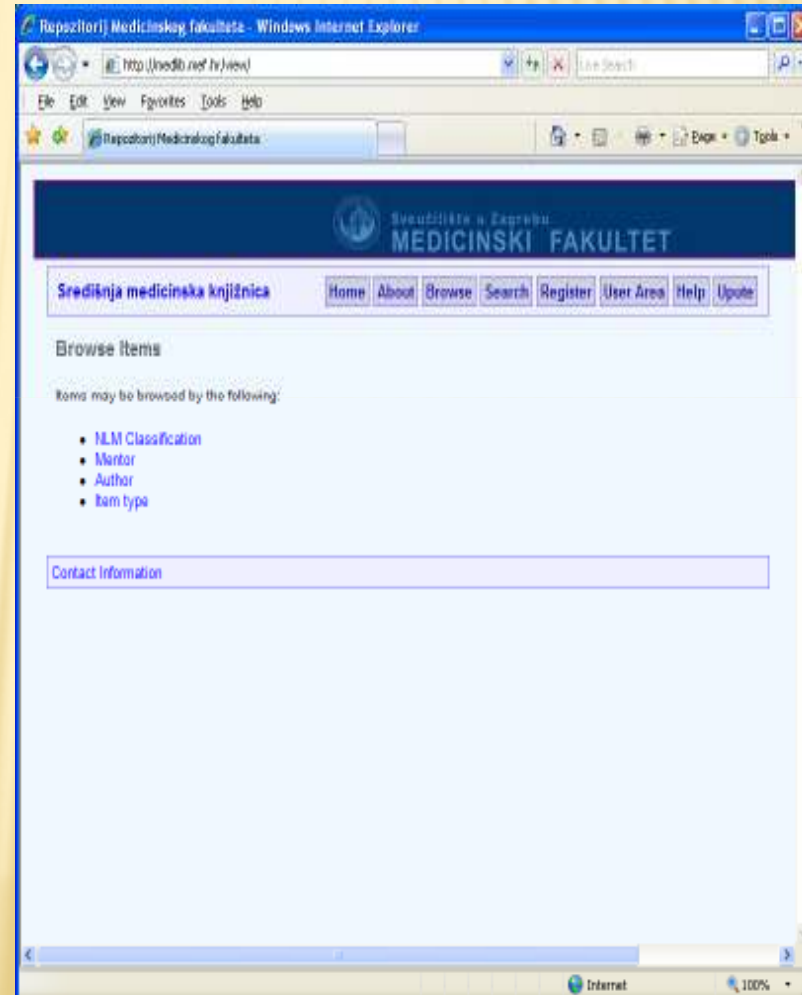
Repozitorij Medicinskog fakulteta - Windows Internet Explorer

http://medlib.mef.hr/view/

Live Search

File Edit View Favorites Tools Help

Repozitorij Medicinskog fakulteta

Page Tools

Sveučilište u Zagrebu
MEDICINSKI FAKULTET

Središnja medicinska knjižnica

Home About Browse Search Register User Area Help Upute

Browse Items

Items may be browsed by the following:

- NLM Classification
- Mentor
- Author
- Item type

Contact Information

Internet

100%